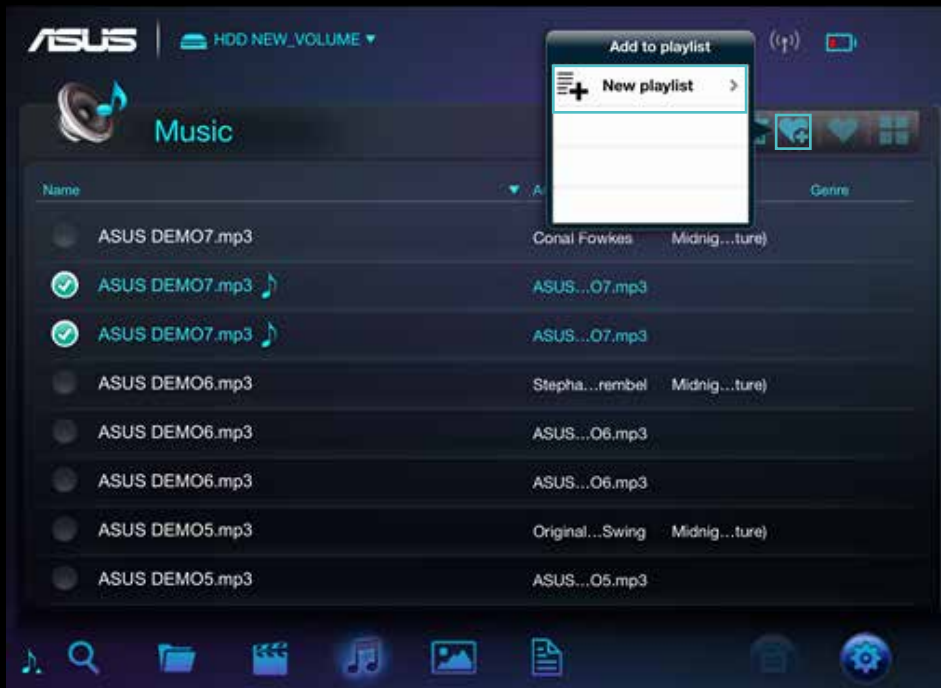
ASUS HDD NEW_VOLUME

Add to playlist

New playlist

Music

Name A Genre

ASUS DEMO7.mp3 Conal Fowkes Midnig…ture)

ASUS DEMO7.mp3 ASUS…O7.mp3

ASUS DEMO7.mp3 ASUS…O7.mp3

ASUS DEMO6.mp3 Stepha…rembel Midnig…ture)

ASUS DEMO6.mp3 ASUS…O6.mp3

ASUS DEMO6.mp3 ASUS…O6.mp3

ASUS DEMO5.mp3 Original…Swing Midnig…ture)

ASUS DEMO5.mp3 ASUS…O5.mp3